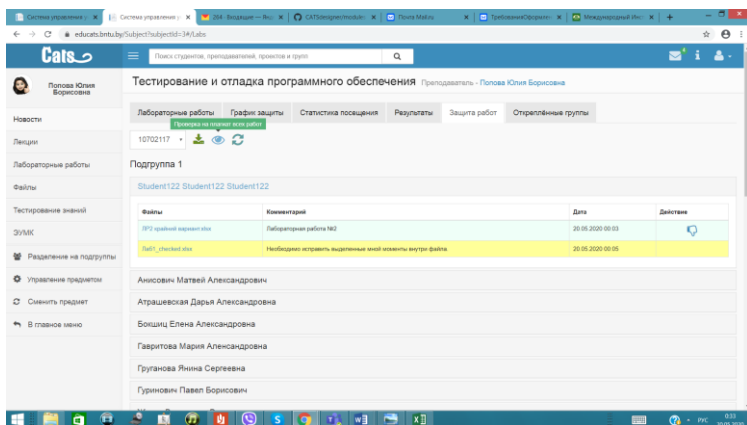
Система управления у × | Система управления у × | 268 · Входящие — Rus × | CATSdesigner/module × | Почта Mail.ru × | ТребованияОформл × | Международный Инс × | +

educats.bntu.by/Subject?subjectId=3#/Labs

Cats

Поиск студентов, преподавателей, проектов и групп

Попова Юлия Борисовна

Новости
Лекции
Лабораторные работы
Файлы
Тестирование знаний
ЭУМК
Разделение на подгруппы
Управление предметом
Сменить предмет
В главное меню

Тестирование и отладка программного обеспечения Преподаватель - Попова Юлия Борисовна

Лабораторные работы | График защиты | Статистика посещения | Результаты | Защита работ | Открепленные группы

Проверка на плагиат всех работ

10702117

Подгруппа 1

Student122 Student122 Student122

| Файлы | Комментарий | Дата | Действие |
|---|---|---|---|
| ЛР2 крайний вариант.xlsx | Лабораторная работа №2 | 20.05.2020 00:03 | |
| Лаб1_checked.xlsx | Необходимо исправить выделенные мной моменты внутри файла | 20.05.2020 00:05 | |

Анисович Матвей Александрович
Атрашевская Дарья Александровна
Бокшиц Елена Александровна
Гавритова Мария Александровна
Груганова Янина Сергеевна
Гуринович Павел Борисович

РУС 0:03 20.05.2020